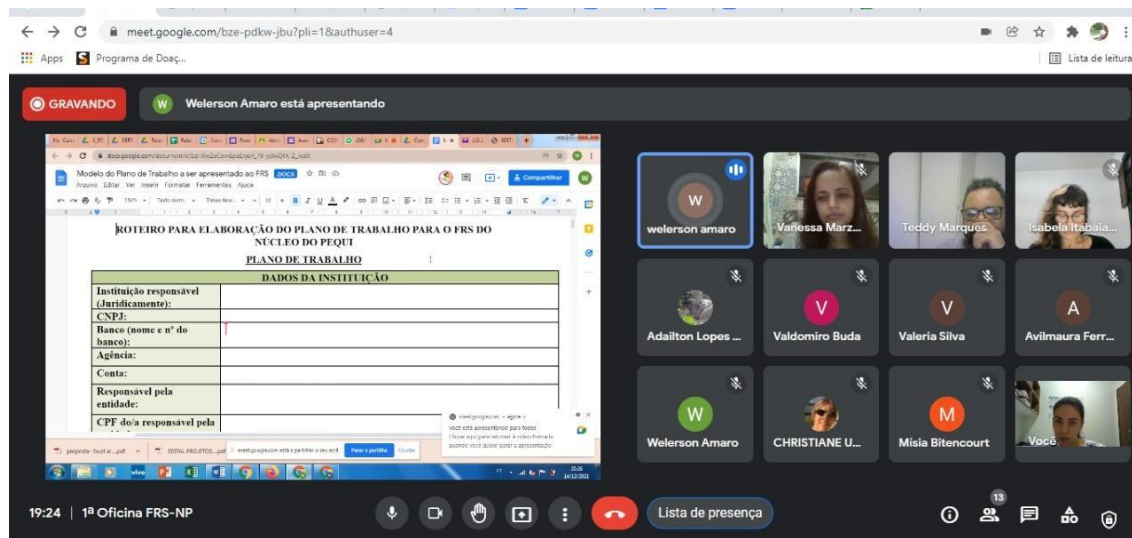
meet.google.com/bze-pdkw-jbu?pli=1&authuser=4

Apps Programa de Doaç...

Lista de leitura

GRAVANDO

W Welerson Amaro está apresentando

Modelo do Plano de Trabalho a ser apresentado ao FRS .DOCX

Arquivo Editar Ver Inserir Formatar Ferramentas Ajuda

Compartilhar

ROTEIRO PARA ELABORAÇÃO DO PLANO DE TRABALHO PARA O FRS DO NÚCLEO DO PEQUI

PLANO DE TRABALHO

| DADOS DA INSTITUIÇÃO | |
|---|---|
| Instituição responsável (Juridicamente): | |
| CNPJ: | |
| Banco (nome e nº do banco): | |
| Agência: | |
| Conta: | |
| Responsável pela entidade: | |
| CPF do/a responsável pela | |

meet.google.com está a partilhar o seu ecrã. Parar a partilha Ocultar

welerson amaro

Vanessa Marz...

Teddy Marques

Isabela Itabaia...

Adailton Lopes ...

V Valdomiro Buda

V Valeria Silva

A Avilmaura Ferr...

W Welerson Amaro

CHRISTIANE U...

M Mísia Bitencourt

Você

19:24 | 1ª Oficina FRS-NP

Lista de presença

13